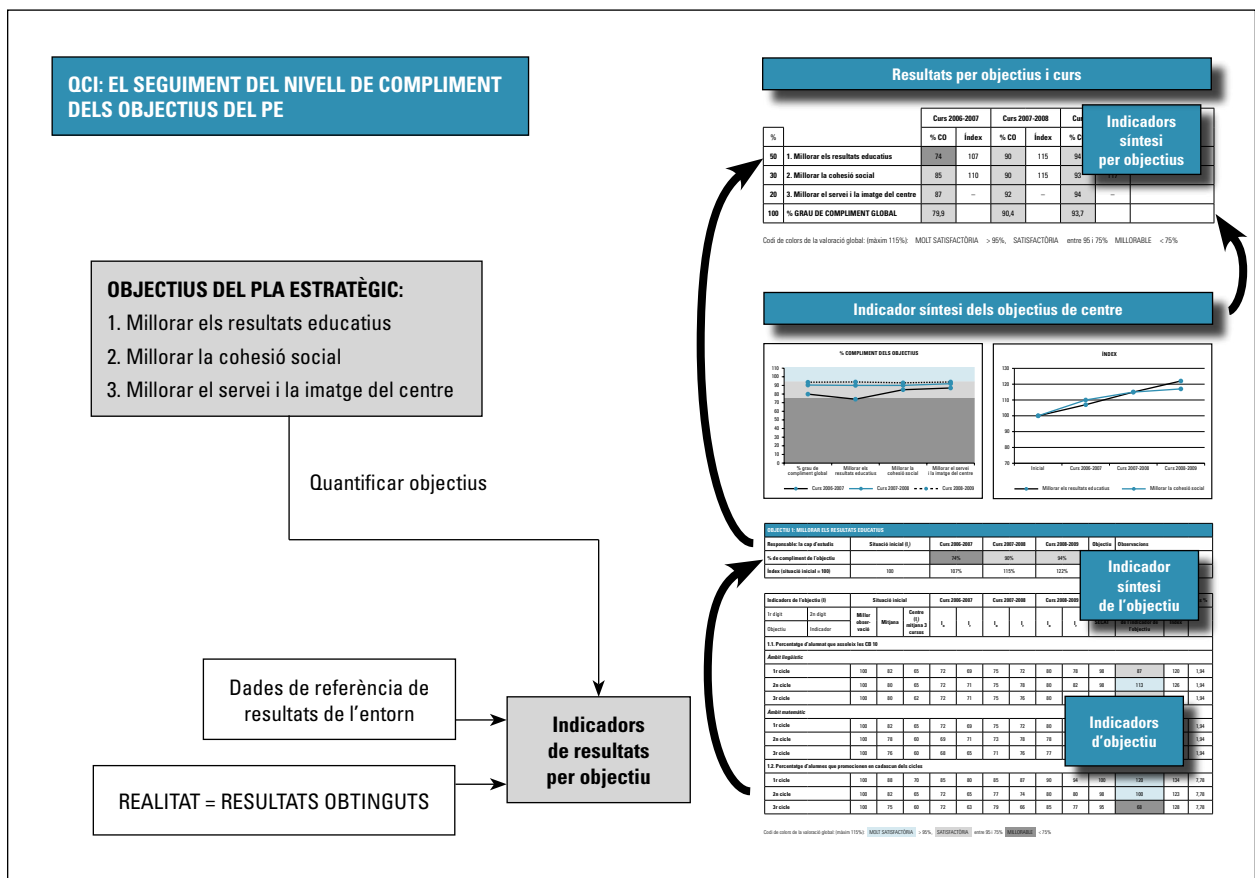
QCI: EL SEGUIMENT DEL NIVELL DE COMPLIMENT DELS OBJECTIUS DEL PE

OBJECTIUS DEL PLA ESTRATÈGIC:
1. Millorar els resultats educatius
2. Millorar la cohesió social
3. Millorar el servei i la imatge del centre

Quantificar objectius

Dades de referència de resultats de l'entorn

REALITAT = RESULTATS OBTINGUTS

Indicadors de resultats per objectiu

Resultats per objectius i curs

| % | | Curs 2006-2007 % CO | Índex | Curs 2007-2008 % CO | Índex | Cu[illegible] % C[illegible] | |
|---|---|---|---|---|---|---|---|
| 50 | 1. Millorar els resultats educatius | 74 | 107 | 90 | 115 | 94 | |
| 30 | 2. Millorar la cohesió social | 85 | 110 | 90 | 115 | 93 | |
| 20 | 3. Millorar el servei i la imatge del centre | 87 | – | 92 | – | 94 | – |
| 100 | % GRAU DE COMPLIMENT GLOBAL | 79,9 | | 90,4 | | 93,7 | |

Indicadors síntesi per objectius

Codi de colors de la valoració global: (màxim 115%): MOLT SATISFACTÒRIA > 95%, SATISFACTÒRIA entre 95 i 75% MILLORABLE < 75%

Indicador síntesi dels objectius de centre

% COMPLIMENT DELS OBJECTIUS
110 100 90 80 70 60 50 40 30 20 10 0
% grau de compliment global | Millorar els resultats educatius | Millorar la cohesió social | Millorar el servei i la imatge del centre
Curs 2006-2007 Curs 2007-2008 Curs 2008-2009

ÍNDEX
130 120 110 100 90 80 70
Inicial | Curs 2006-2007 | Curs 2007-2008 | Curs 2008-2009
Millorar els resultats educatius Millorar la cohesió social

OBJECTIU 1: MILLORAR ELS RESULTATS EDUCATIUS
| Responsable: la cap d'estudis | Situació inicial (I) | Curs 2006-2007 | Curs 2007-2008 | Curs 2008-2009 | Objectiu | Observacions |
|---|---|---|---|---|---|---|
| % de compliment de l'objectiu | | 74% | 90% | 94% | | |
| Índex (situació inicial = 100) | 100 | 107% | 115% | 122% | | |

Indicador síntesi de l'objectiu

Indicadors de l'objectiu (I) | Situació inicial | Curs 2006-2007 | Curs 2007-2008 | Curs 2008-2009
1r dígit 2n dígit Objectiu Indicador | Millor observació | Mitjana | Centre (I) mitjana 3 cursos
1.1. Percentatge d'alumnat que assoleix les CB 10
Àmbit lingüístic
1r cicle 100 82 65 72 69 75 72 80 78 98 87 120 1,94
2n cicle 100 80 65 72 71 75 76 80 82 98 113 126 1,94
3r cicle 100 80 62 72 71 75 76 80 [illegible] 1,94
Àmbit matemàtic
1r cicle 100 82 65 72 69 75 72 80 1,94
2n cicle 100 76 60 69 71 73 78 78 1,94
3r cicle 100 76 60 68 65 71 76 77 1,94
1.2. Percentatge d'alumnes que promocionen en cadascun dels cicles
1r cicle 100 88 70 85 80 85 87 90 94 100 130 134 7,78
2n cicle 100 82 65 72 65 77 74 80 80 98 100 123 7,78
3r cicle 100 75 60 72 63 79 66 85 77 95 60 128 7,78

Indicadors d'objectiu

Codi de colors de la valoració global (màxim 115%) MOLT SATISFACTÒRIA > 95%, SATISFACTÒRIA entre 95 i 75% MILLORABLE < 75%